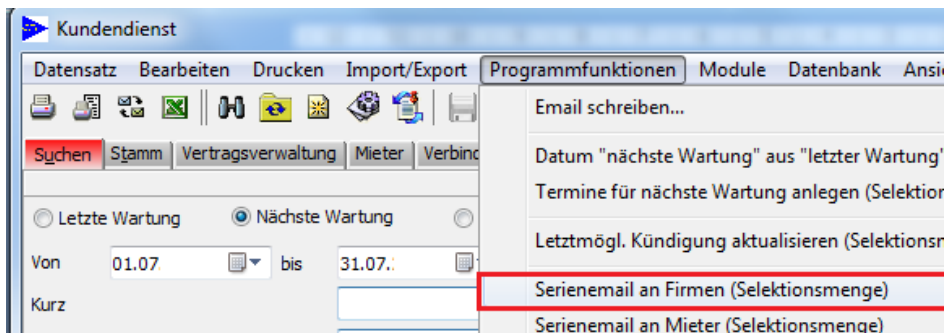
Kundendienst

Datensatz Bearbeiten Drucken Import/Export Programmfunktionen Module Datenbank Ansi

Suchen Stamm Vertragsverwaltung Mieter Verbind

Letzte Wartung Nächste Wartung

Von 01.07. bis 31.07.

Kurz

Email schreiben...

Datum "nächste Wartung" aus "letzter Wartung"

Termine für nächste Wartung anlegen (Selektion

Letztmögl. Kündigung aktualisieren (Selektionsm

Serienemail an Firmen (Selektionsmenge)

Serienemail an Mieter (Selektionsmenge)